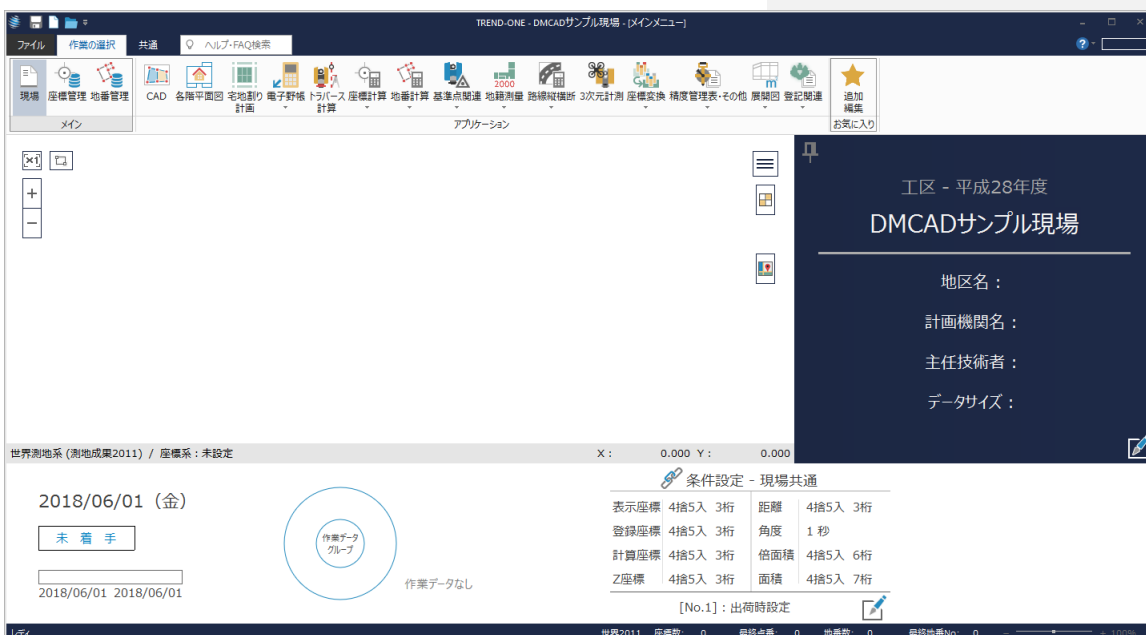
TREND-ONE - DMCADサンプル現場 - [メインメニュー]

ファイル　作業の選択　共通　ヘルプ・FAQ検索

現場　座標管理　地番管理　CAD　各階平面図　宅地割り計画　電子野帳　トラバース計算　座標計算　地番計算　基準点関連　地籍測量　路線縦横断　3次元計測　座標変換　精度管理表・その他　展開図　登記関連　追加編集

メイン　アプリケーション　お気に入り

工区 - 平成28年度

DMCADサンプル現場

地区名：

計画機関名：

主任技術者：

データサイズ：

世界測地系 (測地成果2011) / 座標系：未設定　X：　0.000　Y：　0.000

2018/06/01（金）

未 着 手

2018/06/01　2018/06/01

作業データ グループ

作業データなし

条件設定 - 現場共通

| 表示座標 | 4捨5入 3桁 | 距離 | 4捨5入 3桁 |
|---|---|---|---|
| 登録座標 | 4捨5入 3桁 | 角度 | 1 秒 |
| 計算座標 | 4捨5入 3桁 | 倍面積 | 4捨5入 6桁 |
| Z座標 | 4捨5入 3桁 | 面積 | 4捨5入 7桁 |

[No.1]：出荷時設定